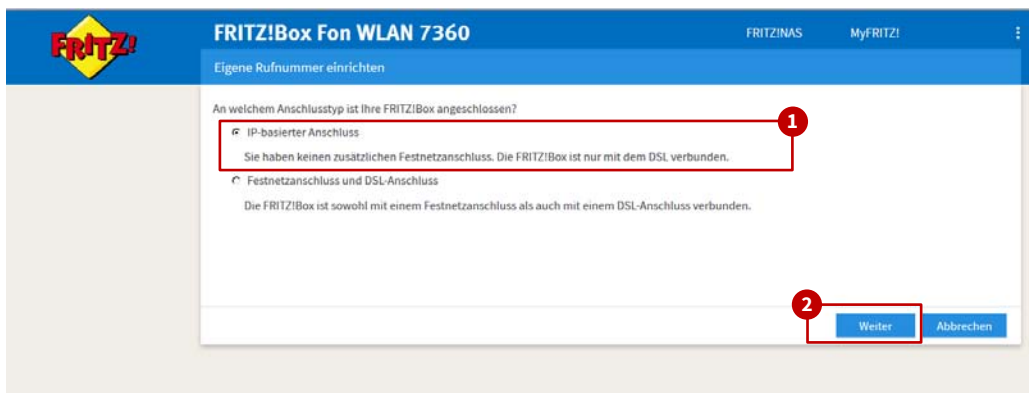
FRITZ!

FRITZ!Box Fon WLAN 7360

FRITZ!NAS

MyFRITZ!

Eigene Rufnummer einrichten

An welchem Anschlusstyp ist Ihre FRITZ!Box angeschlossen?

1

IP-basierter Anschluss

Sie haben keinen zusätzlichen Festnetzanschluss. Die FRITZ!Box ist nur mit dem DSL verbunden.

Festnetzanschluss und DSL-Anschluss

Die FRITZ!Box ist sowohl mit einem Festnetzanschluss als auch mit einem DSL-Anschluss verbunden.

2

Weiter

Abbrechen